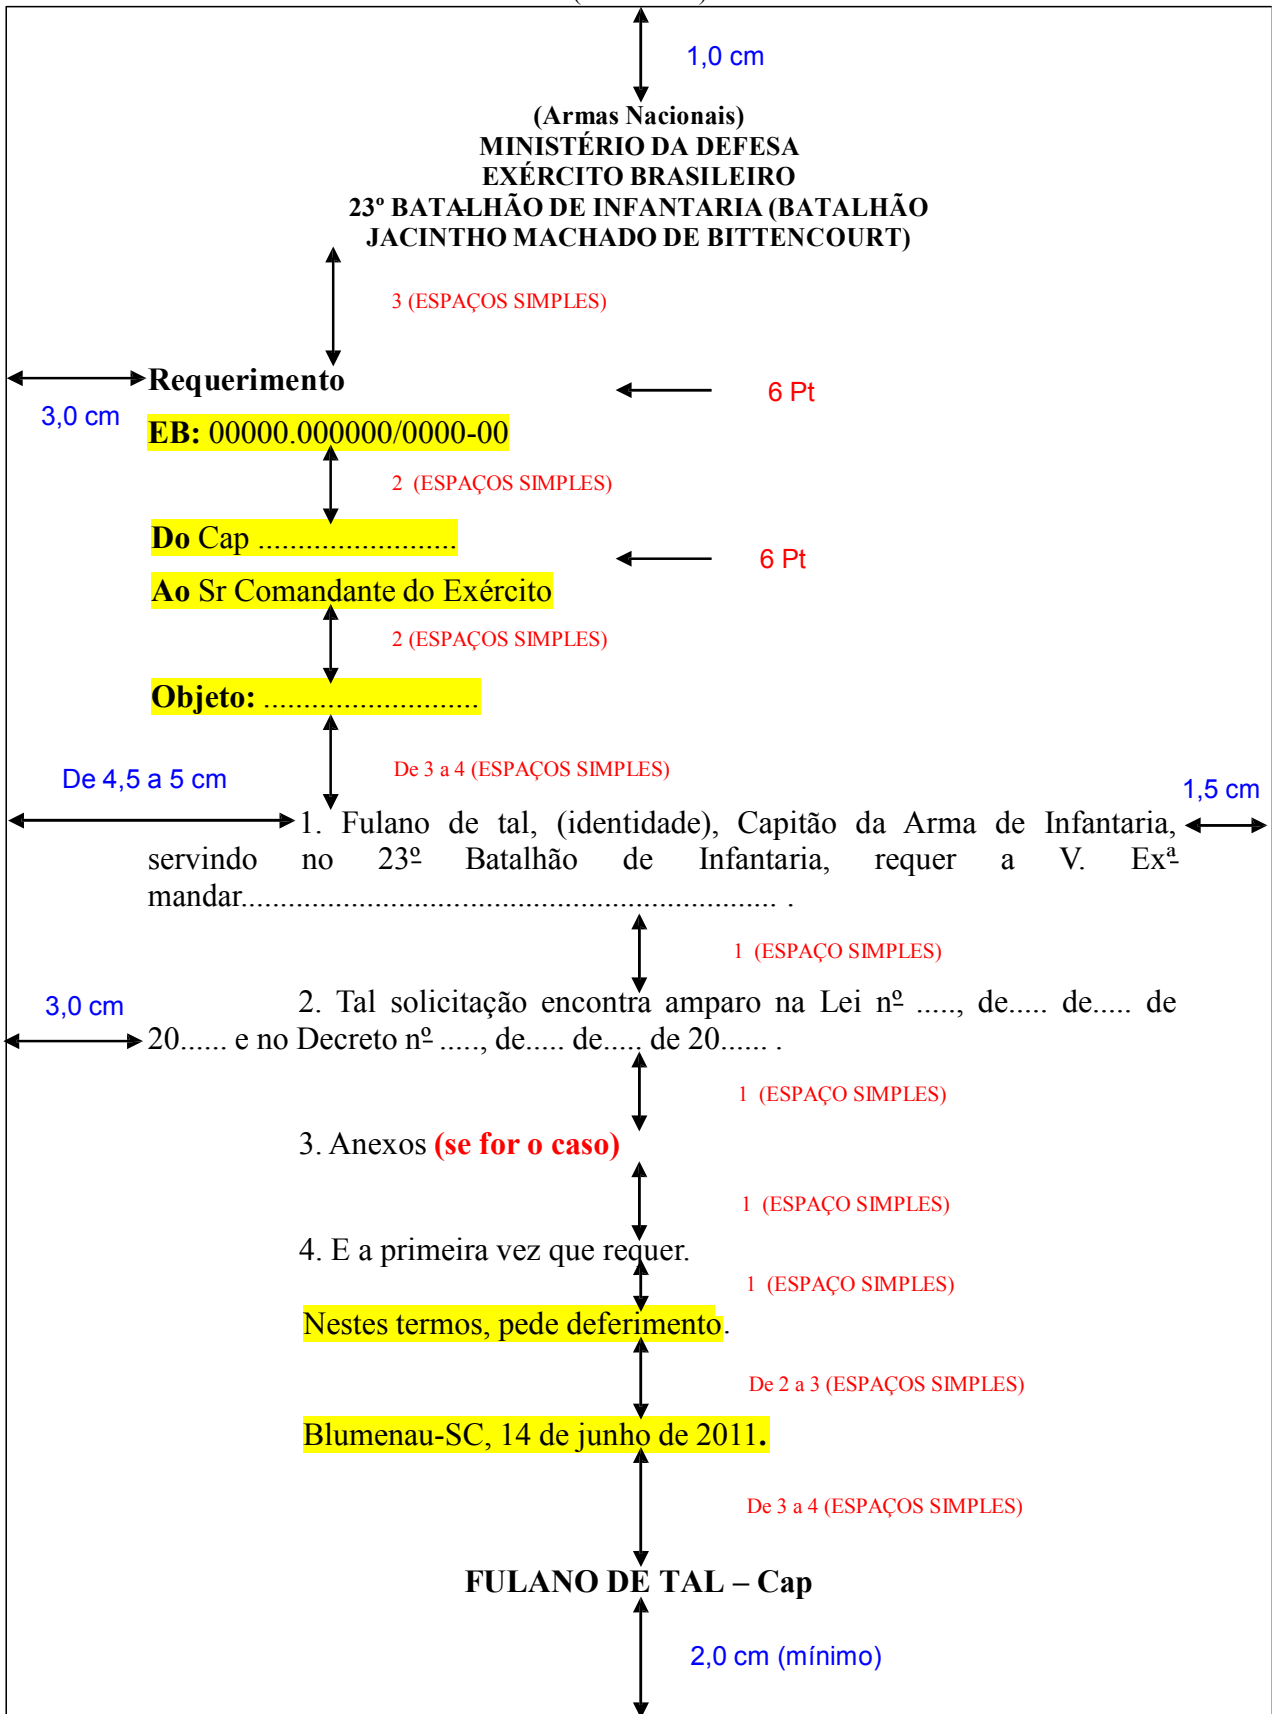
1,0 cm

(Armas Nacionais)
MINISTÉRIO DA DEFESA
EXÉRCITO BRASILEIRO
23º BATALHÃO DE INFANTARIA (BATALHÃO JACINTHO MACHADO DE BITTENCOURT)

3 (ESPAÇOS SIMPLES)

Requerimento

6 Pt

3,0 cm

EB: 00000.000000/0000-00

2 (ESPAÇOS SIMPLES)

Do Cap ........................

6 Pt

Ao Sr Comandante do Exército

2 (ESPAÇOS SIMPLES)

Objeto: ..........................

De 4,5 a 5 cm

De 3 a 4 (ESPAÇOS SIMPLES)

1,5 cm

1. Fulano de tal, (identidade), Capitão da Arma de Infantaria, servindo no 23º Batalhão de Infantaria, requer a V. Exª mandar........................................................................ .

1 (ESPAÇO SIMPLES)

3,0 cm

2. Tal solicitação encontra amparo na Lei nº ....., de..... de..... de 20...... e no Decreto nº ....., de..... de..... de 20...... .

1 (ESPAÇO SIMPLES)

3. Anexos (se for o caso)

1 (ESPAÇO SIMPLES)

4. E a primeira vez que requer.

1 (ESPAÇO SIMPLES)

Nestes termos, pede deferimento.

De 2 a 3 (ESPAÇOS SIMPLES)

Blumenau-SC, 14 de junho de 2011.

De 3 a 4 (ESPAÇOS SIMPLES)

FULANO DE TAL – Cap

2,0 cm (mínimo)